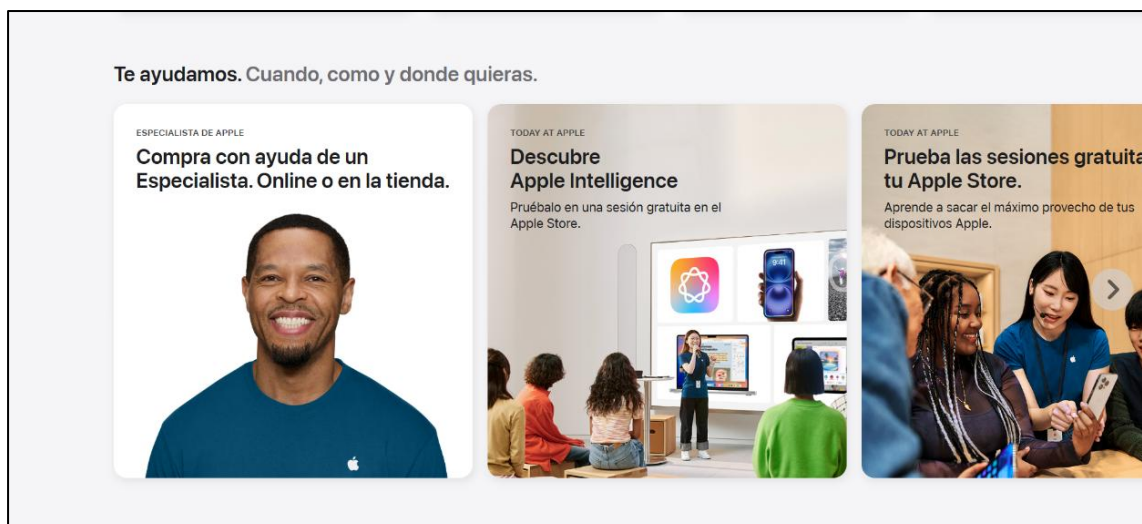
Te ayudamos. Cuando, como y donde quieras.

ESPECIALISTA DE APPLE

Compra con ayuda de un Especialista. Online o en la tienda.

TODAY AT APPLE

Descubre Apple Intelligence

Pruébalo en una sesión gratuita en el Apple Store.

9:41

TODAY AT APPLE

Prueba las sesiones gratuita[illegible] tu Apple Store.

Aprende a sacar el máximo provecho de tus dispositivos Apple.